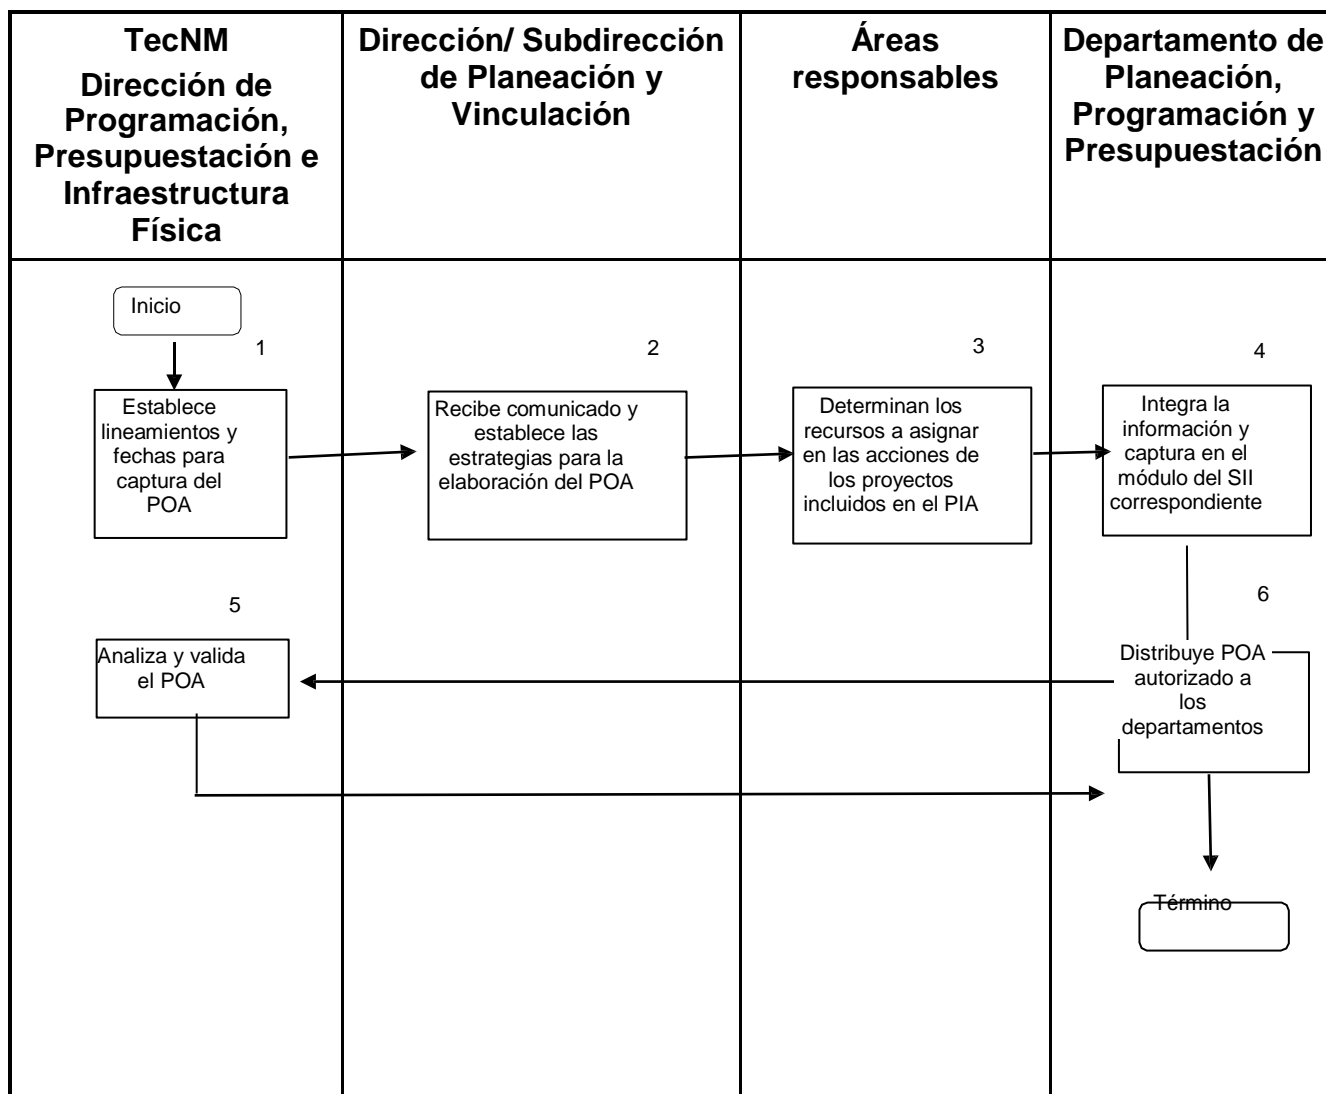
TecNM Dirección de Programación, Presupuestación e Infraestructura Física

Dirección/ Subdirección de Planeación y Vinculación

Áreas responsables

Departamento de Planeación, Programación y Presupuestación

Inicio

1

Establece lineamientos y fechas para captura del POA

2

Recibe comunicado y establece las estrategias para la elaboración del POA

3

Determinan los recursos a asignar en las acciones de los proyectos incluidos en el PIA

4

Integra la información y captura en el módulo del SII correspondiente

5

Analiza y valida el POA

6

Distribuye POA autorizado a los departamentos

Término